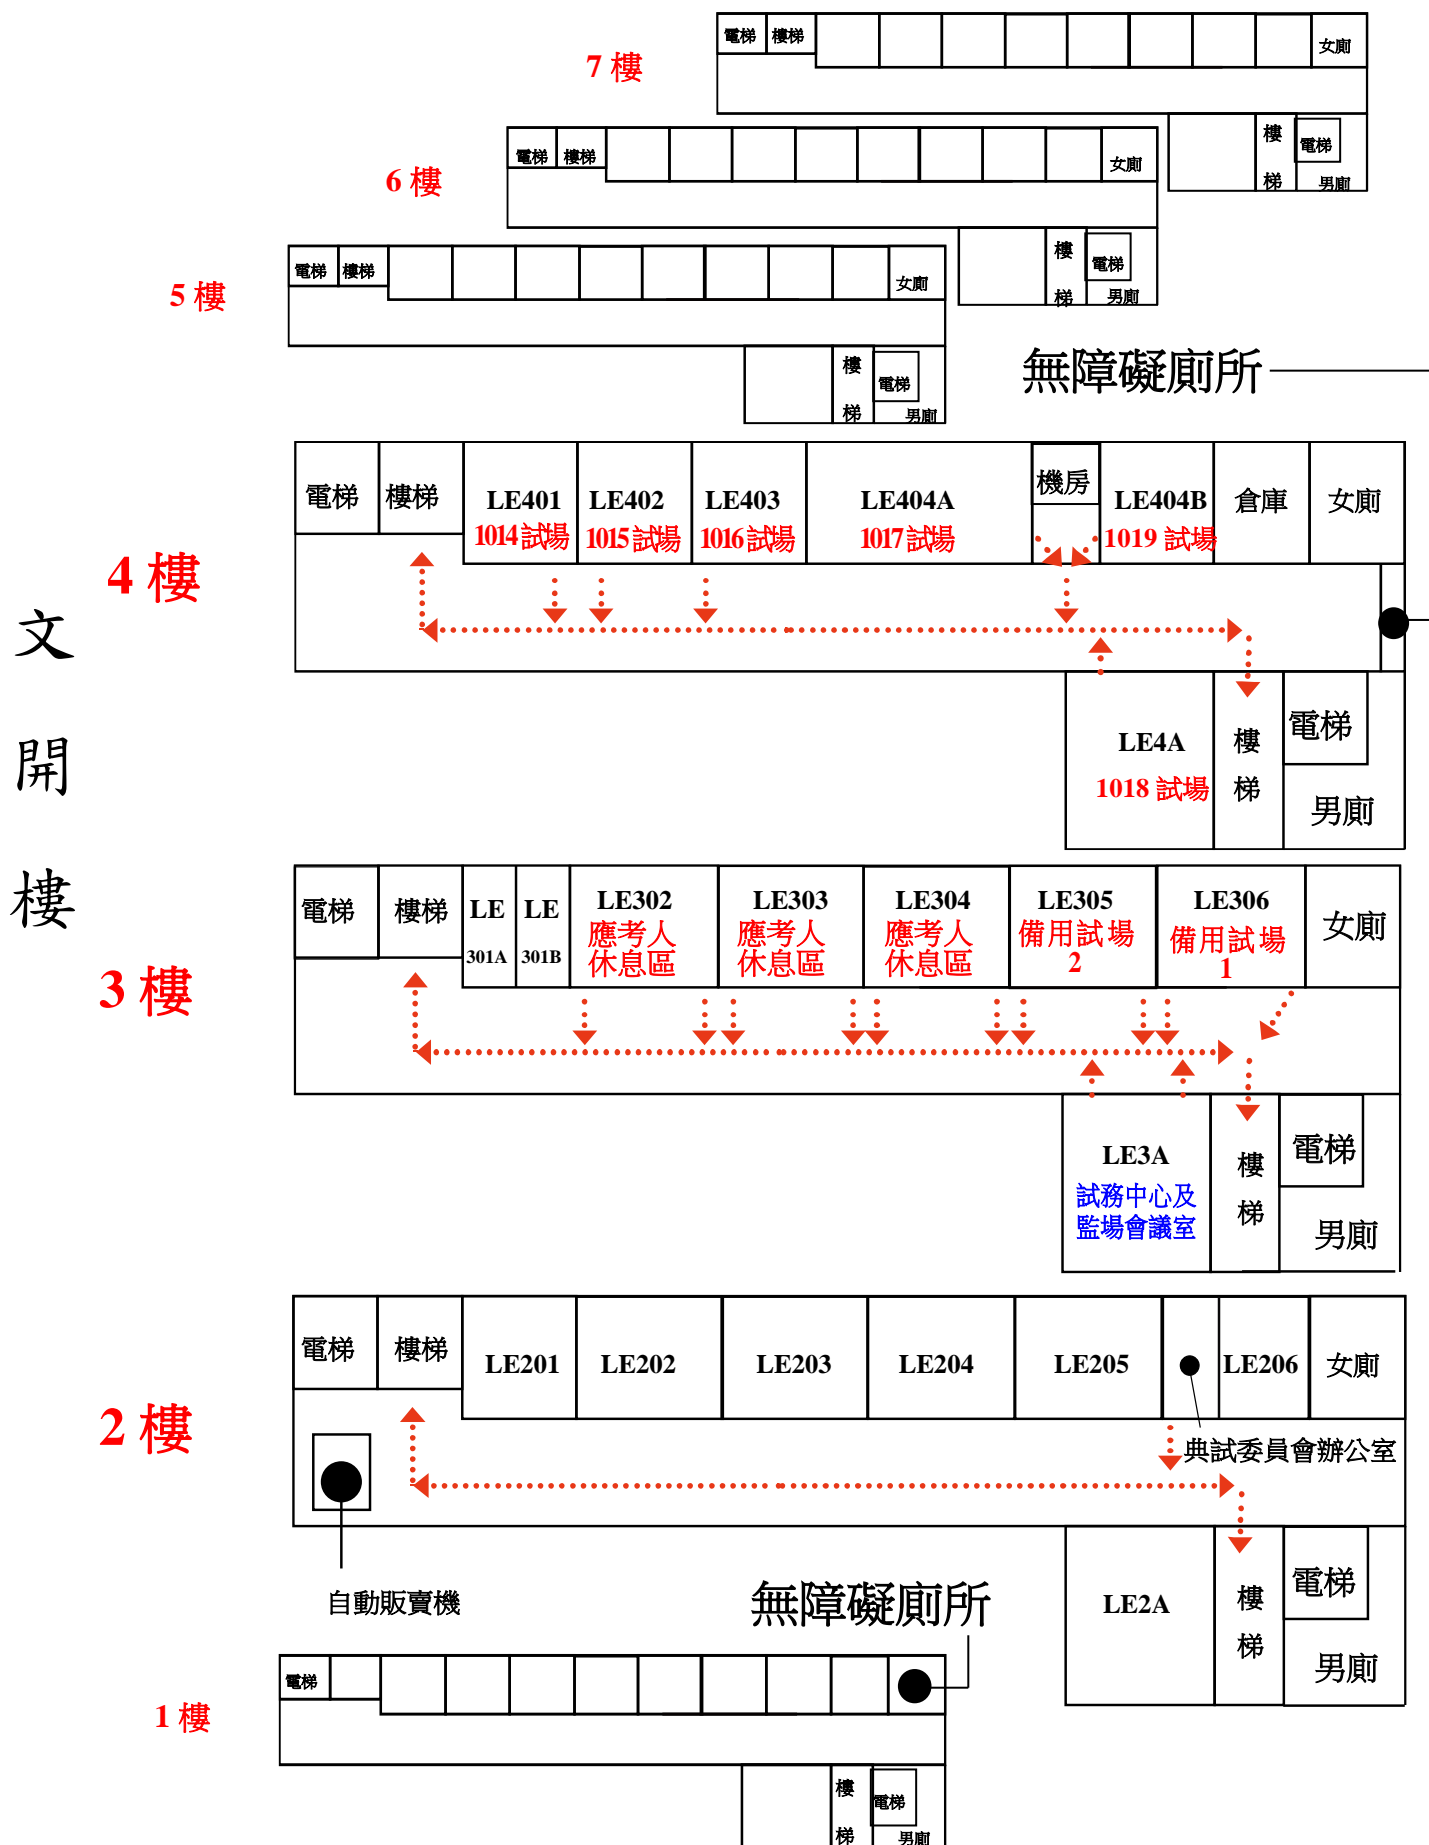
7 樓

電梯 樓梯 女廁

樓梯 電梯 男廁

6 樓

電梯 樓梯 女廁

樓梯 電梯 男廁

5 樓

電梯 樓梯 女廁

樓梯 電梯 男廁

無障礙廁所

文開樓

4 樓

電梯 樓梯 LE401 1014試場 LE402 1015試場 LE403 1016試場 LE404A 1017試場 機房 LE404B 1019 試場 倉庫 女廁

LE4A 1018 試場 樓梯 電梯 男廁

3 樓

電梯 樓梯 LE 301A LE 301B LE302 應考人休息區 LE303 應考人休息區 LE304 應考人休息區 LE305 備用試場 2 LE306 備用試場 1 女廁

LE3A 試務中心及監場會議室 樓梯 電梯 男廁

2 樓

電梯 樓梯 LE201 LE202 LE203 LE204 LE205 LE206 女廁

典試委員會辦公室

LE2A 樓梯 電梯 男廁

自動販賣機

無障礙廁所

1 樓

電梯

樓梯 電梯 男廁